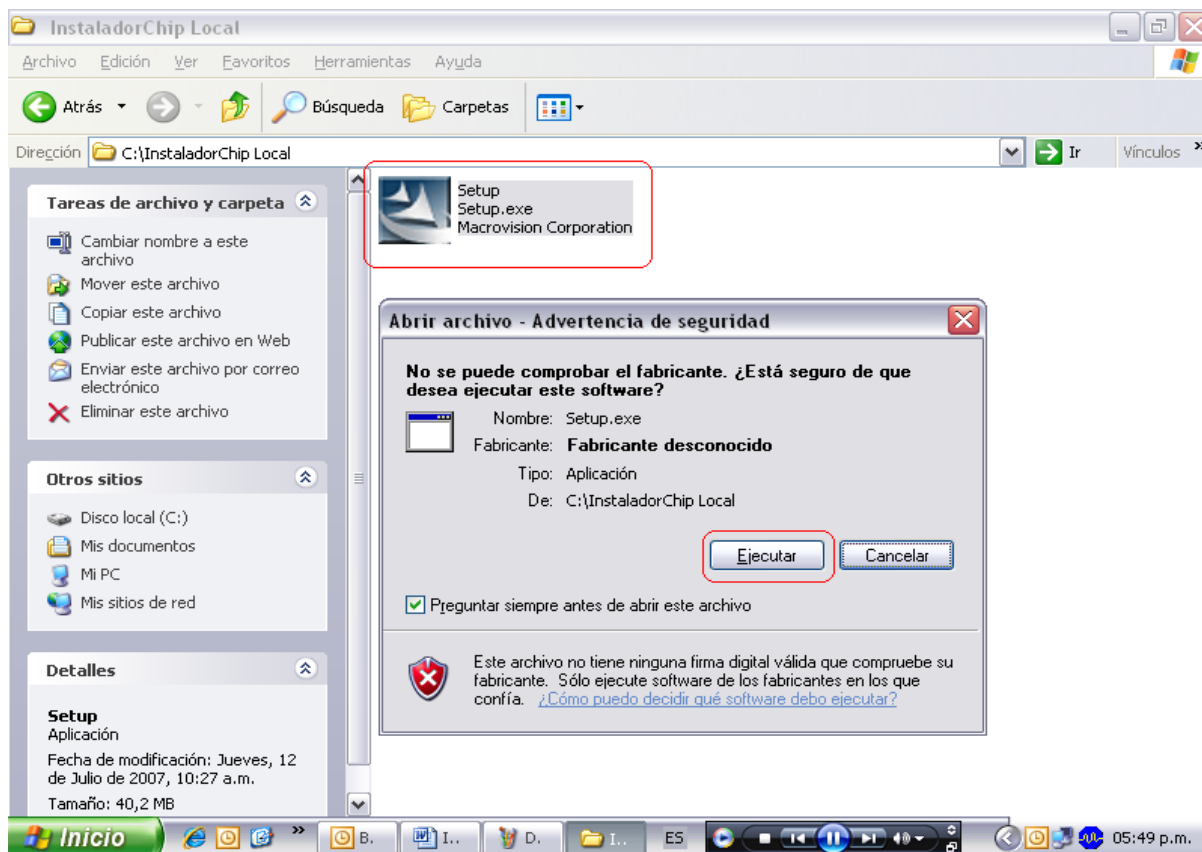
InstaladorChip Local

Archivo Edición Ver Favoritos Herramientas Ayuda

Atrás Búsqueda Carpetas

Dirección C:\InstaladorChip Local

Ir Vínculos

Tareas de archivo y carpeta

Cambiar nombre a este archivo
Mover este archivo
Copiar este archivo
Publicar este archivo en Web
Enviar este archivo por correo electrónico
Eliminar este archivo

Otros sitios

Disco local (C:)
Mis documentos
Mi PC
Mis sitios de red

Detalles

Setup
Aplicación
Fecha de modificación: Jueves, 12 de Julio de 2007, 10:27 a.m.
Tamaño: 40,2 MB

Setup
Setup.exe
Macrovision Corporation

Abrir archivo - Advertencia de seguridad

No se puede comprobar el fabricante. ¿Está seguro de que desea ejecutar este software?

Nombre: Setup.exe
Fabricante: Fabricante desconocido
Tipo: Aplicación
De: C:\InstaladorChip Local

Ejecutar Cancelar

Preguntar siempre antes de abrir este archivo

Este archivo no tiene ninguna firma digital válida que compruebe su fabricante. Sólo ejecute software de los fabricantes en los que confía. ¿Cómo puedo decidir qué software debo ejecutar?

Inicio B. I.. D. I.. ES 05:49 p.m.